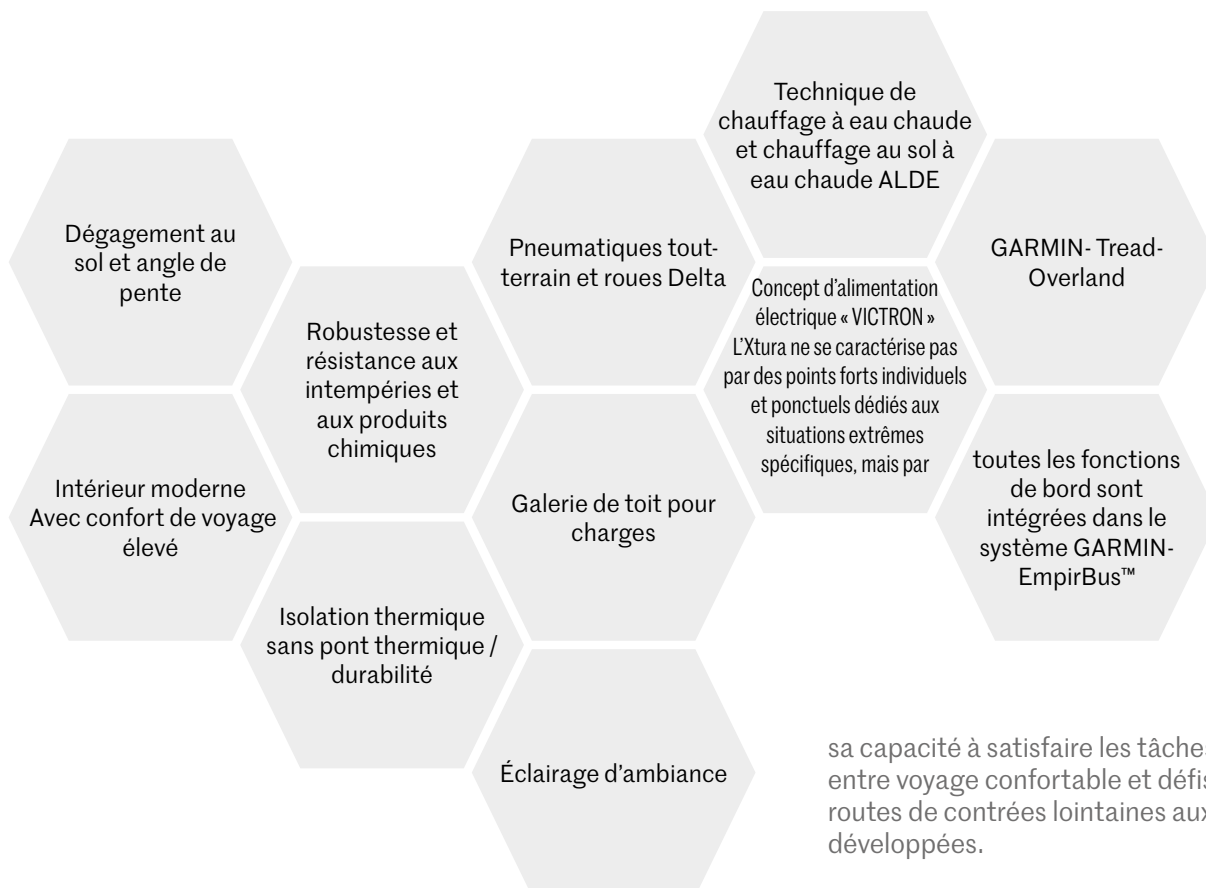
Technique de chauffage à eau chaude et chauffage au sol à eau chaude ALDE

Dégagement au sol et angle de pente

Pneumatiques tout-terrain et roues Delta

GARMIN- Tread-Overland

Concept d'alimentation électrique « VICTRON » L'Xtura ne se caractérise pas par des points forts individuels et ponctuels dédiés aux situations extrêmes spécifiques, mais par

Robustesse et résistance aux intempéries et aux produits chimiques

Intérieur moderne Avec confort de voyage élevé

Galerie de toit pour charges

toutes les fonctions de bord sont intégrées dans le système GARMIN-EmpirBus™

Isolation thermique sans pont thermique / durabilité

Éclairage d'ambiance

sa capacité à satisfaire les tâche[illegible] entre voyage confortable et défi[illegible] routes de contrées lointaines au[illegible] développées.